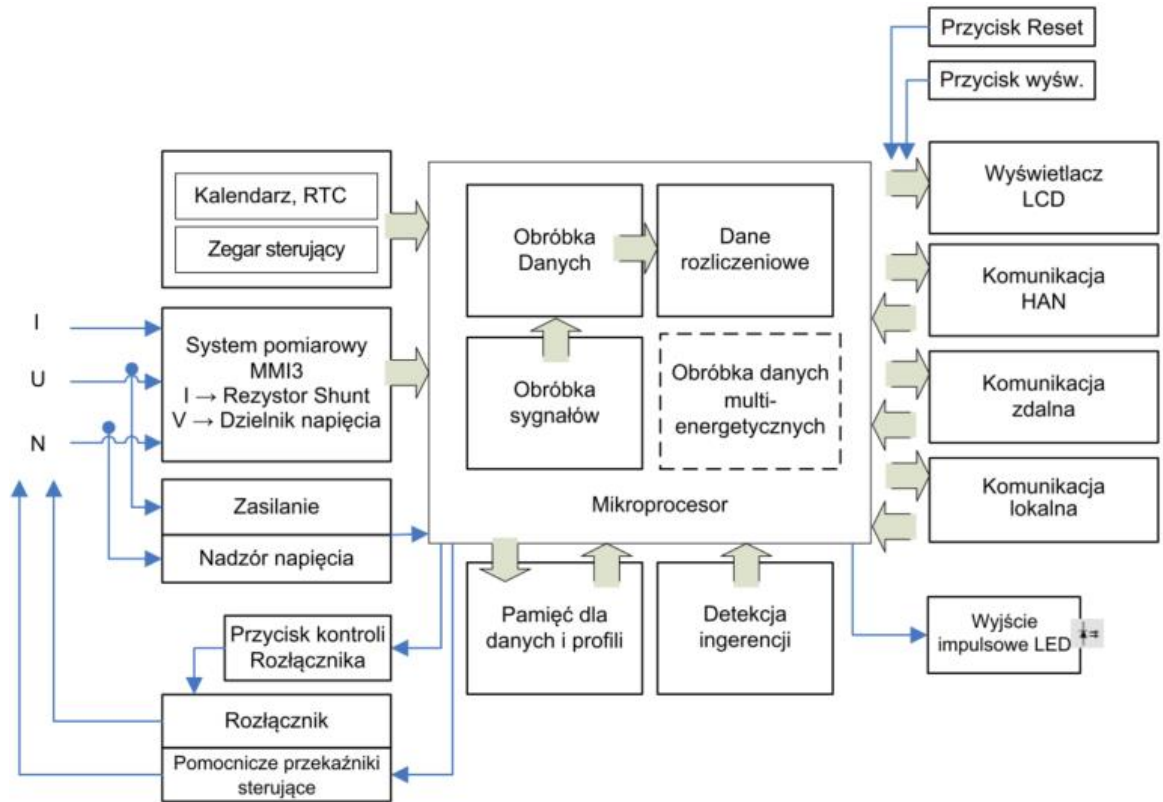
Przycisk Reset

Przycisk wyśw.

Kalendarz, RTC

Zegar sterujący

Obróbka Danych

Dane rozliczeniowe

Wyświetlacz LCD

Komunikacja HAN

I

U

N

System pomiarowy MMI3
I → Rezystor Shunt
V → Dzielnik napięcia

Obróbka sygnałów

Obróbka danych multi-energetycznych

Komunikacja zdalna

Komunikacja lokalna

Zasilanie

Nadzór napięcia

Mikroprocesor

Pamięć dla danych i profili

Detekcja ingerencji

Wyjście impulsowe LED

Przycisk kontroli Rozłącznika

Rozłącznik

Pomocnicze przekaźniki sterujące